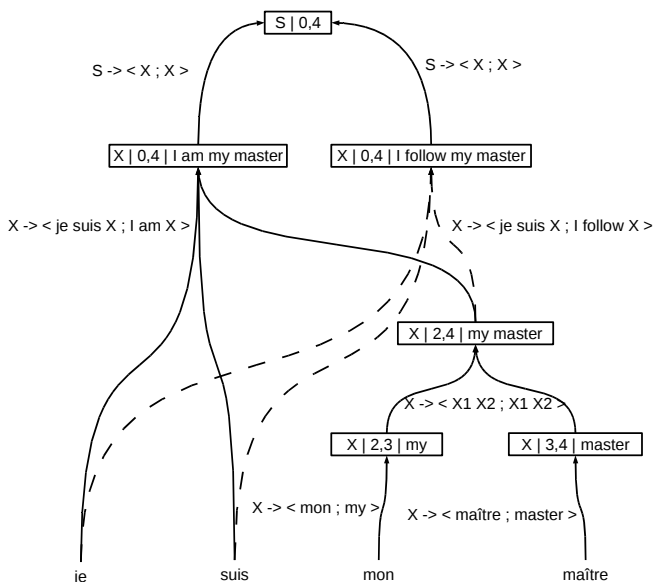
S | 0,4

S -> < X ; X >

S -> < X ; X >

X | 0,4 | I am my master

X | 0,4 | I follow my master

X -> < je suis X ; I am X >

X -> < je suis X ; I follow X >

X | 2,4 | my master

X -> < X1 X2 ; X1 X2 >

X | 2,3 | my

X | 3,4 | master

X -> < mon ; my >

X -> < maître ; master >

je

suis

mon

maître